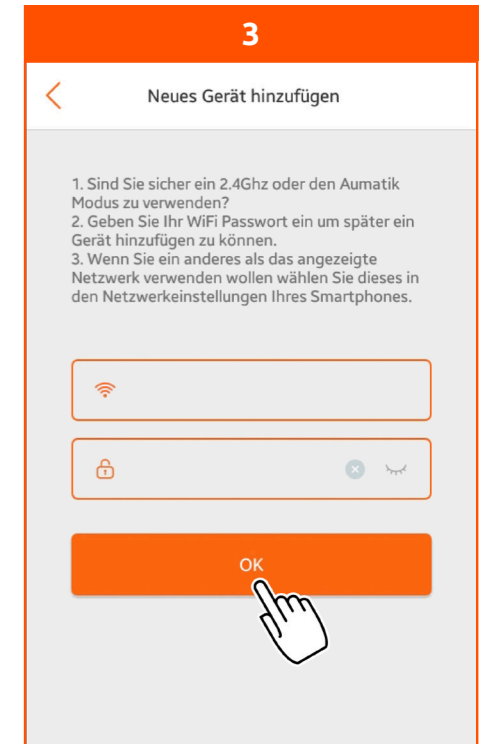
3

Neues Gerät hinzufügen

1. Sind Sie sicher ein 2.4Ghz oder den Aumatik Modus zu verwenden?
2. Geben Sie Ihr WiFi Passwort ein um später ein Gerät hinzufügen zu können.
3. Wenn Sie ein anderes als das angezeigte Netzwerk verwenden wollen wählen Sie dieses in den Netzwerkeinstellungen Ihres Smartphones.

OK